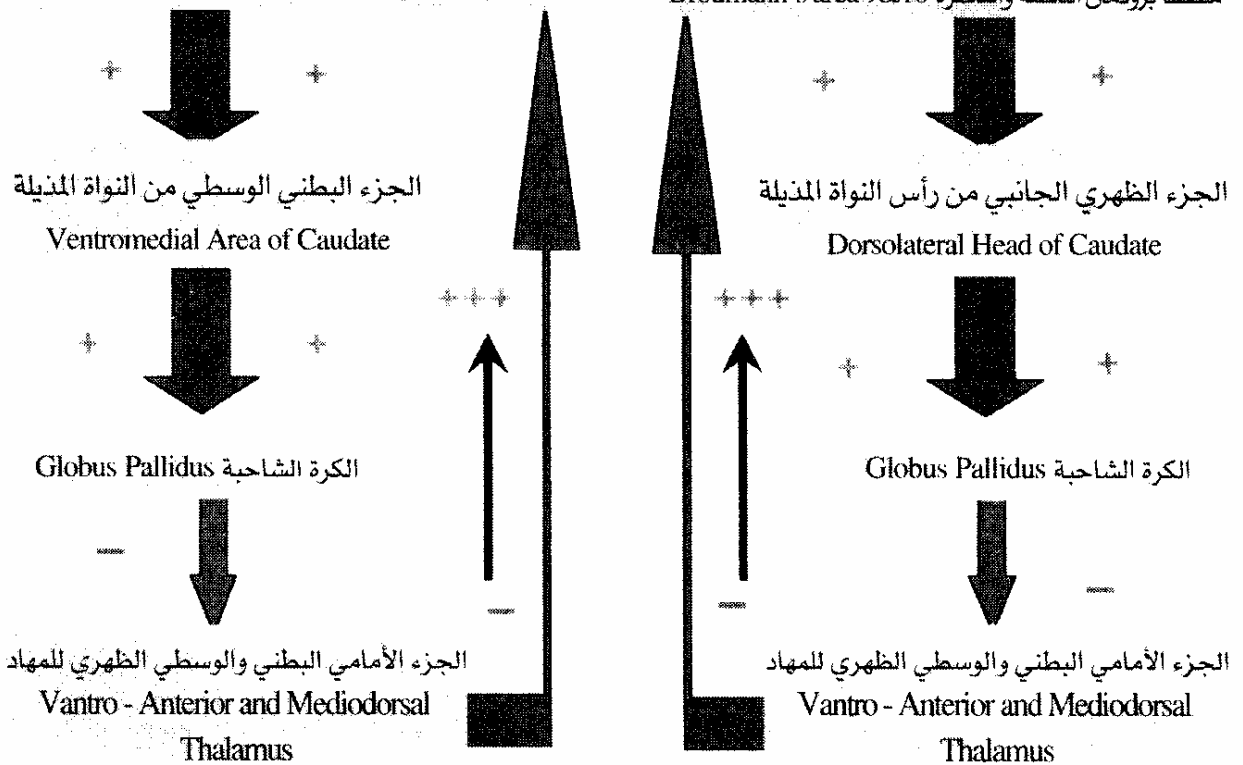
منطقة برودمان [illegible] Brodmann Area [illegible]

+ +

الجزء البطني الوسطي من النواة المذيلة
Ventromedial Area of Caudate

+ +

الكرة الشاحبة Globus Pallidus

—

الجزء الأمامي البطني والوسطي الظهري للمهاد
Vantro - Anterior and Mediodorsal Thalamus

+++

—

+++

—

الجزء الظهري الجانبي من رأس النواة المذيلة
Dorsolateral Head of Caudate

+ +

الكرة الشاحبة Globus Pallidus

—

الجزء الأمامي البطني والوسطي الظهري للمهاد
Vantro - Anterior and Mediodorsal Thalamus